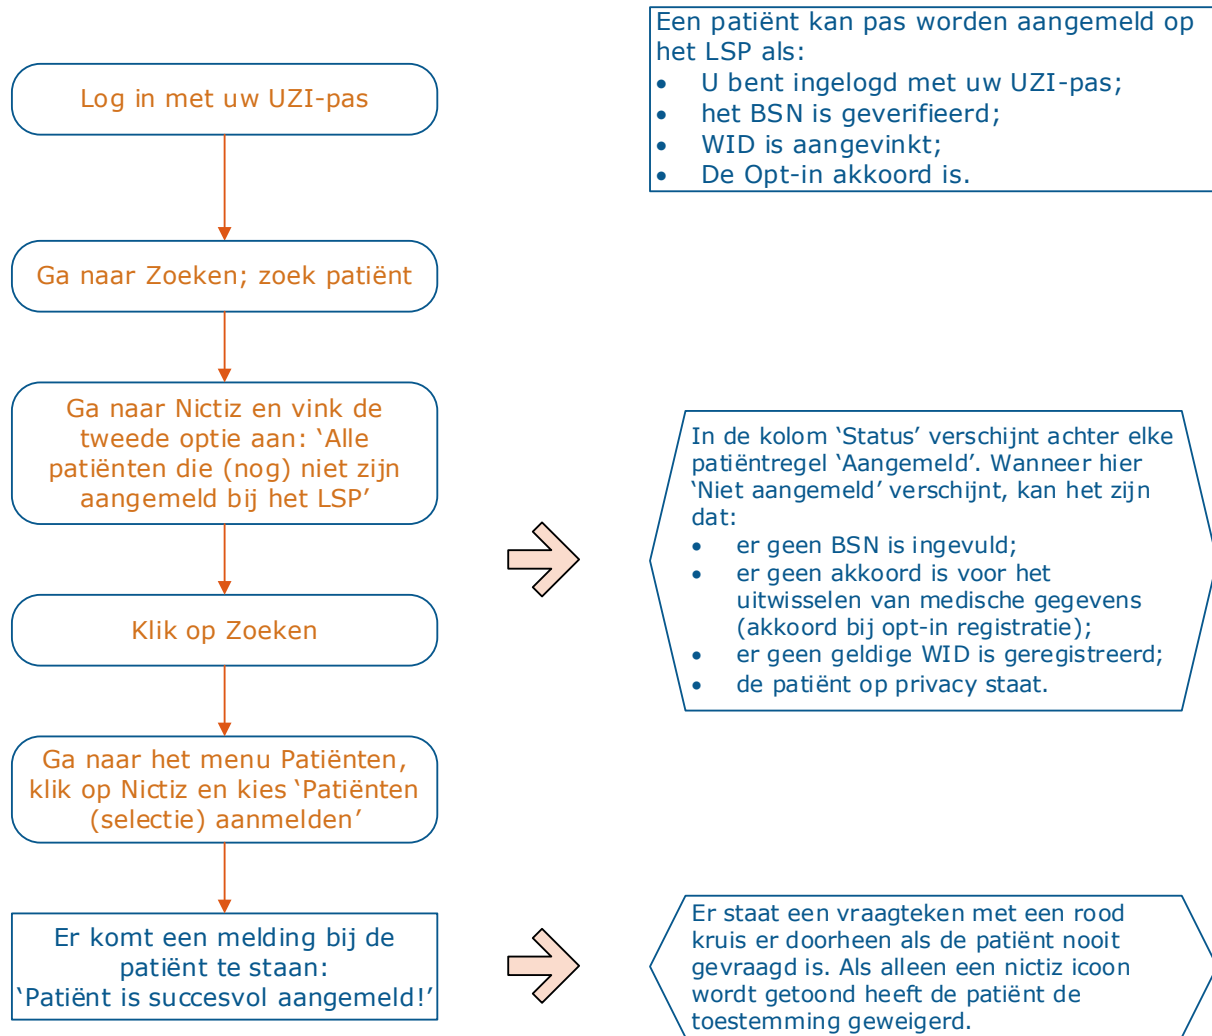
Log in met uw UZI-pas

Ga naar Zoeken; zoek patiënt

Ga naar Nictiz en vink de tweede optie aan: ‘Alle patiënten die (nog) niet zijn aangemeld bij het LSP’

Klik op Zoeken

Ga naar het menu Patiënten, klik op Nictiz en kies ‘Patiënten (selectie) aanmelden’

Er komt een melding bij de patiënt te staan: ‘Patiënt is succesvol aangemeld!’

Een patiënt kan pas worden aangemeld op het LSP als:
- U bent ingelogd met uw UZI-pas;
- het BSN is geverifieerd;
- WID is aangevinkt;
- De Opt-in akkoord is.

In de kolom ‘Status’ verschijnt achter elke patiëntregel ‘Aangemeld’. Wanneer hier ‘Niet aangemeld’ verschijnt, kan het zijn dat:
- er geen BSN is ingevuld;
- er geen akkoord is voor het uitwisselen van medische gegevens (akkoord bij opt-in registratie);
- er geen geldige WID is geregistreerd;
- de patiënt op privacy staat.

Er staat een vraagteken met een rood kruis er doorheen als de patiënt nooit gevraagd is. Als alleen een nictiz icoon wordt getoond heeft de patiënt de toestemming geweigerd.